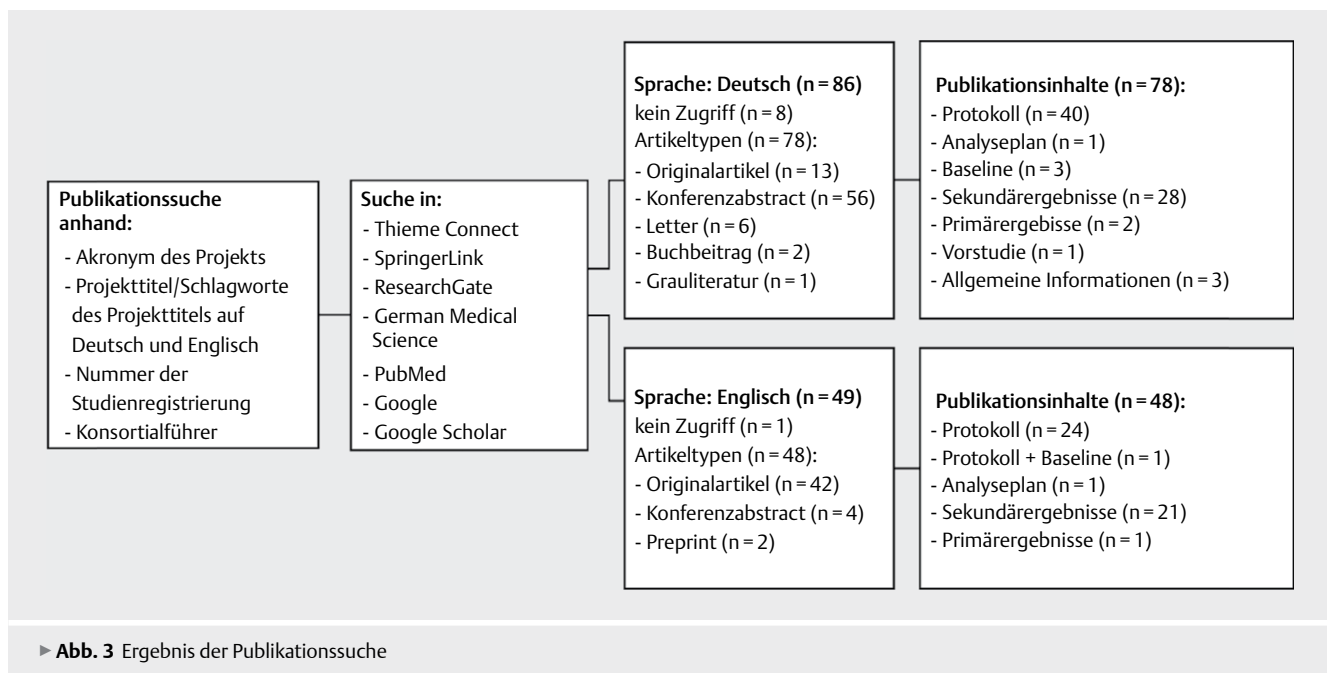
Publikationssuche anhand:
- Akronym des Projekts
- Projekttitel/Schlagworte des Projekttitels auf Deutsch und Englisch
- Nummer der Studienregistrierung
- Konsortialführer

Suche in:
- Thieme Connect
- SpringerLink
- ResearchGate
- German Medical Science
- PubMed
- Google
- Google Scholar

Sprache: Deutsch (n = 86)
kein Zugriff (n = 8)
Artikeltypen (n = 78):
- Originalartikel (n = 13)
- Konferenzabstract (n = 56)
- Letter (n = 6)
- Buchbeitrag (n = 2)
- Grauliteratur (n = 1)

Publikationsinhalte (n = 78):
- Protokoll (n = 40)
- Analyseplan (n = 1)
- Baseline (n = 3)
- Sekundärergebnisse (n = 28)
- Primärergebisse (n = 2)
- Vorstudie (n = 1)
- Allgemeine Informationen (n = 3)

Sprache: Englisch (n = 49)
kein Zugriff (n = 1)
Artikeltypen (n = 48):
- Originalartikel (n = 42)
- Konferenzabstract (n = 4)
- Preprint (n = 2)

Publikationsinhalte (n = 48):
- Protokoll (n = 24)
- Protokoll + Baseline (n = 1)
- Analyseplan (n = 1)
- Sekundärergebnisse (n = 21)
- Primärergebnisse (n = 1)

▸ Abb. 3 Ergebnis der Publikationssuche